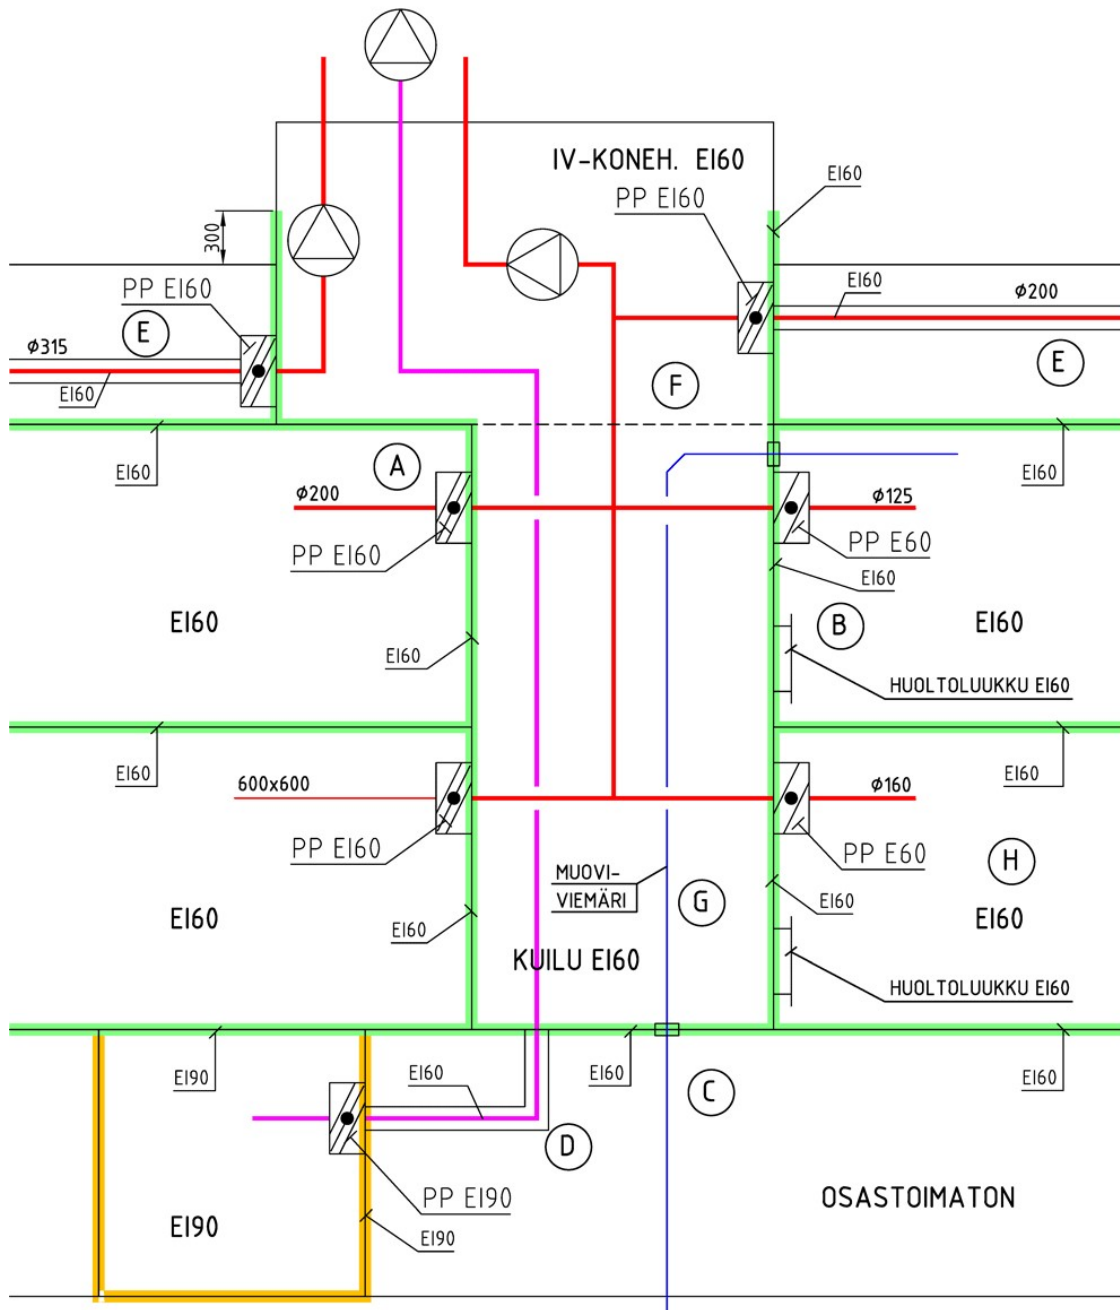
IV-KONEH. EI60

EI60

PP EI60

300

PP EI60

EI60

$\phi 200$

$\phi 315$

E

E

EI60

F

EI60

EI60

A

EI60

$\phi 200$

$\phi 125$

PP EI60

PP E60

EI60

EI60

B

EI60

EI60

HUOLTOLUUKKU EI60

EI60

EI60

600x600

$\phi 160$

PP EI60

PP E60

H

MUOVI-VIEMÄRI

G

EI60

EI60

EI60

EI60

KUILU EI60

HUOLTOLUUKKU EI60

EI90

EI60

EI60

C

EI60

D

PP EI90

OSASTOIMATON

EI90

EI90